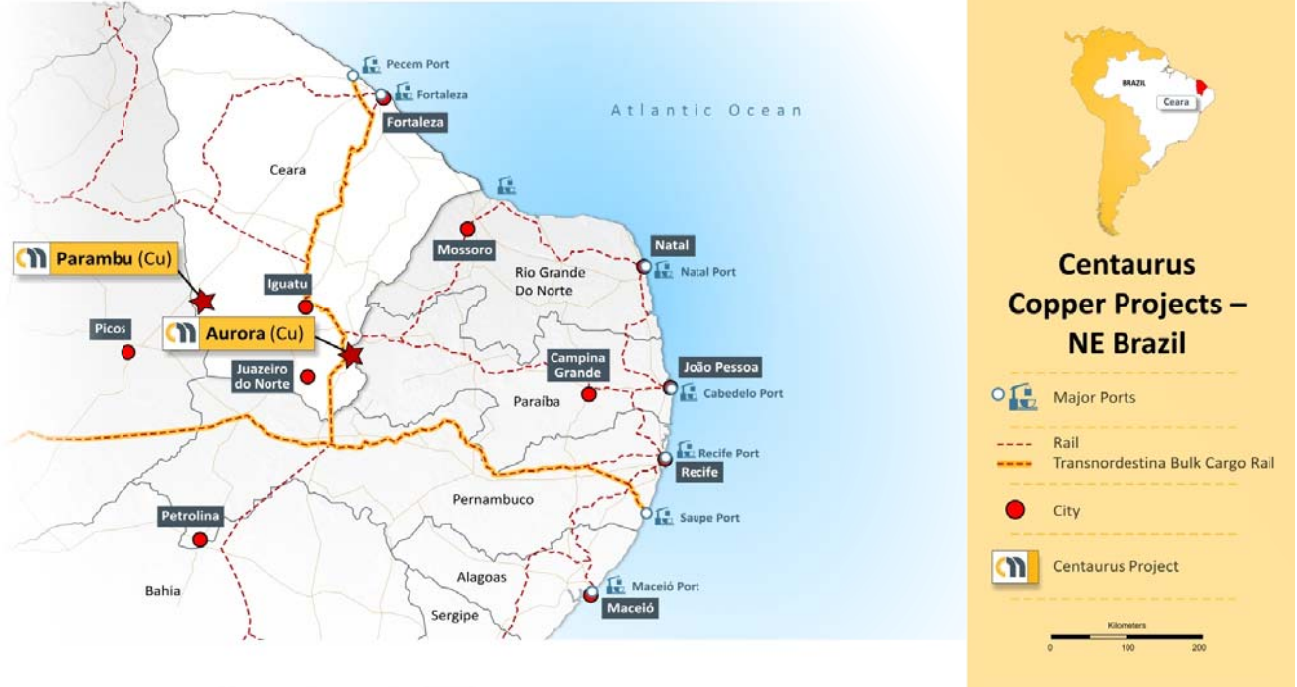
Pecem Port
Fortaleza
Fortaleza
Atlantic Ocean
Ceara
Parambu (Cu)
Iguatu
Mossoro
Natal
Natal Port
Rio Grande Do Norte
Picos
Aurora (Cu)
Juazeiro do Norte
Campina Grande
João Pessoa
Cabedelo Port
Paraíba
Recife Port
Recife
Pernambuco
Saupe Port
Petrolina
Alagoas
Maceió Port
Maceió
Bahia
Sergipe

BRAZIL
Ceara

Centaurus Copper Projects – NE Brazil

Major Ports
Rail
Transnordestina Bulk Cargo Rail
City
Centaurus Project

Kilometers
0 100 200